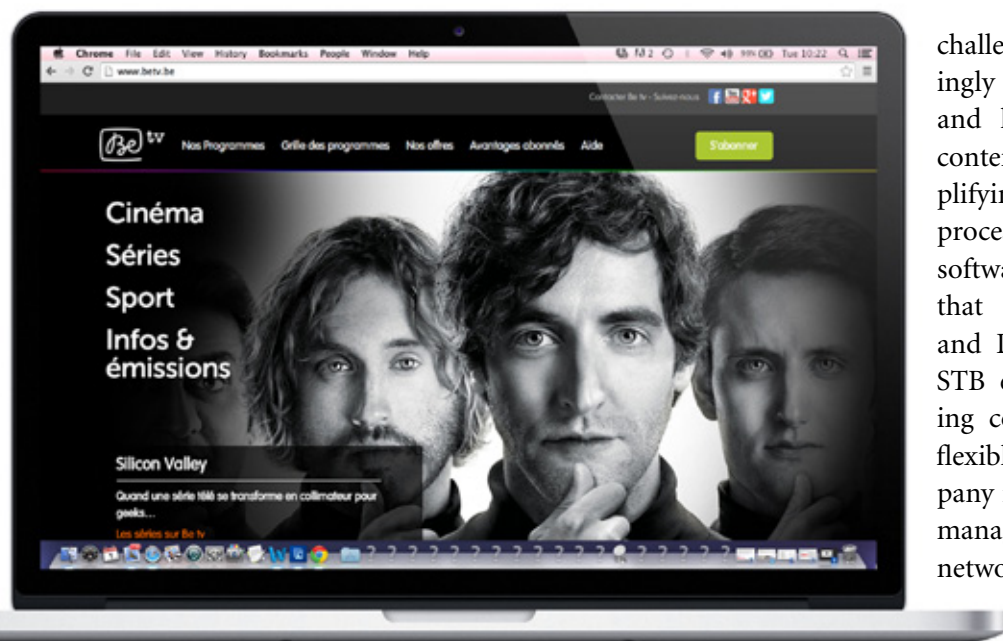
Chrome File Edit View History Bookmarks People Window Help

Tue 10:22

www.betv.be

Contacter Be tv - Suivez-nous

Be tv

Nos Programmes Grille des programmes Nos offres Avantages abonnés Aide

S'abonner

Cinéma

Séries

Sport

Infos & émissions

Silicon Valley

Quand une série télé se transforme en collimateur pour geeks...

Les séries sur Be tv

challe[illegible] ingly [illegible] and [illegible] conte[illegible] plifyi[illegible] proce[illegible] softwa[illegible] that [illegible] and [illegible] STB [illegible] ing c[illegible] flexib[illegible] pany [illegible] mana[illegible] netwo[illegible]